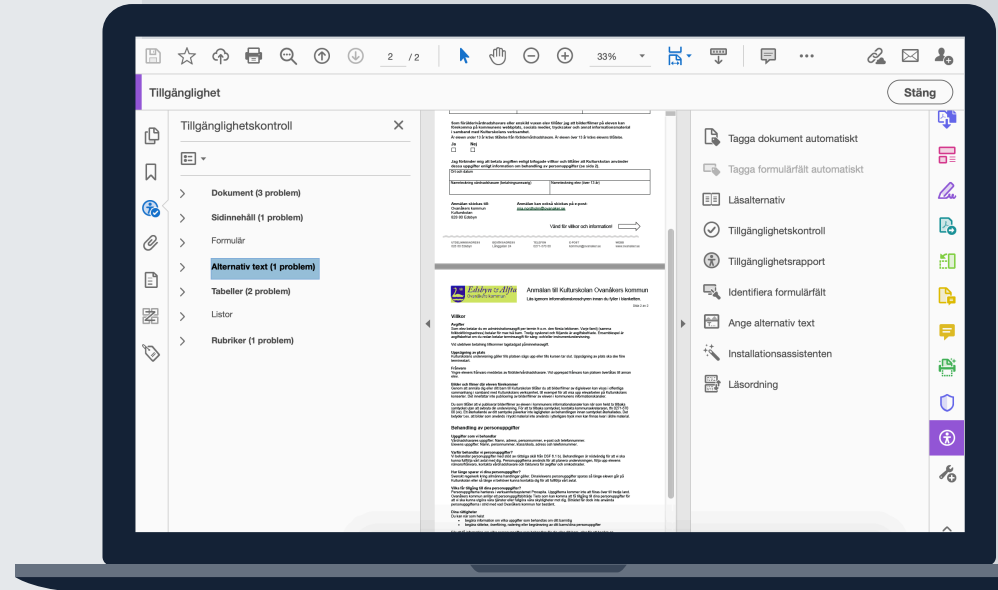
2 / 2 33%

Tillgänglighet

Stäng

Tillgänglighetskontroll

Dokument (3 problem)

Sidinnehåll (1 problem)

Formulär

Alternativ text (1 problem)

Tabeller (2 problem)

Listor

Rubriker (1 problem)

Anmälan till Kulturskolan Ovanåkers kommun

Villkor

Behandling av personuppgifter

Vänd för villkor och information!

Tagga dokument automatiskt

Tagga formulärfält automatiskt

Läsalternativ

Tillgänglighetskontroll

Tillgänglighetsrapport

Identifiera formulärfält

Ange alternativ text

Installationsassistenten

Läsordning